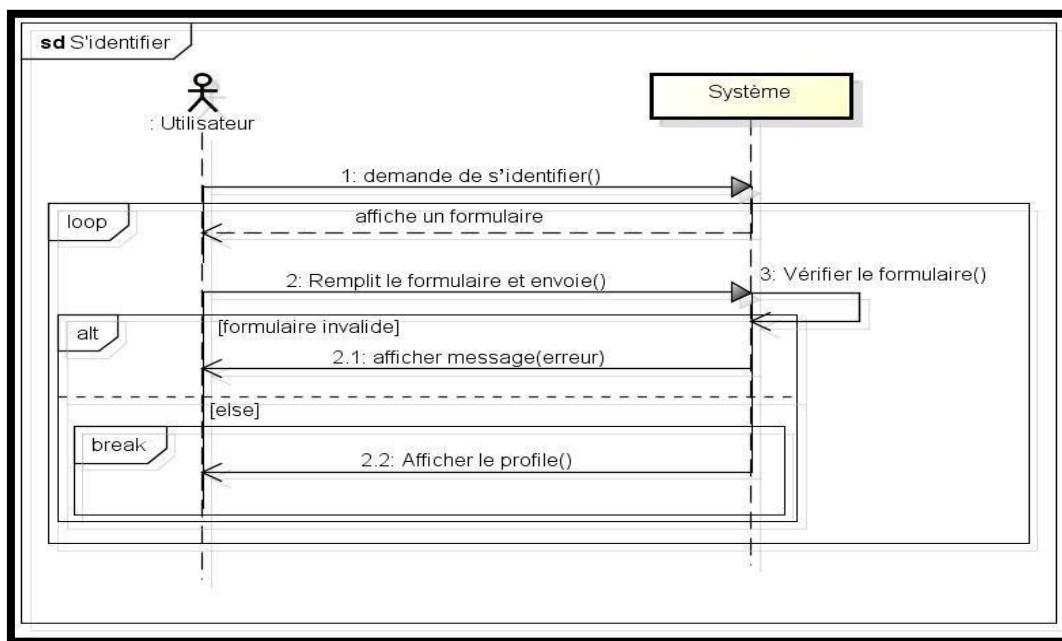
sd S'identifier

: Utilisateur

Système

1: demande de s'identifier()

loop

affiche un formulaire

2: Remplit le formulaire et envoie()

3: Vérifier le formulaire()

alt

[formulaire invalide]

2.1: afficher message(erreur)

[else]

break

2.2: Afficher le profile()